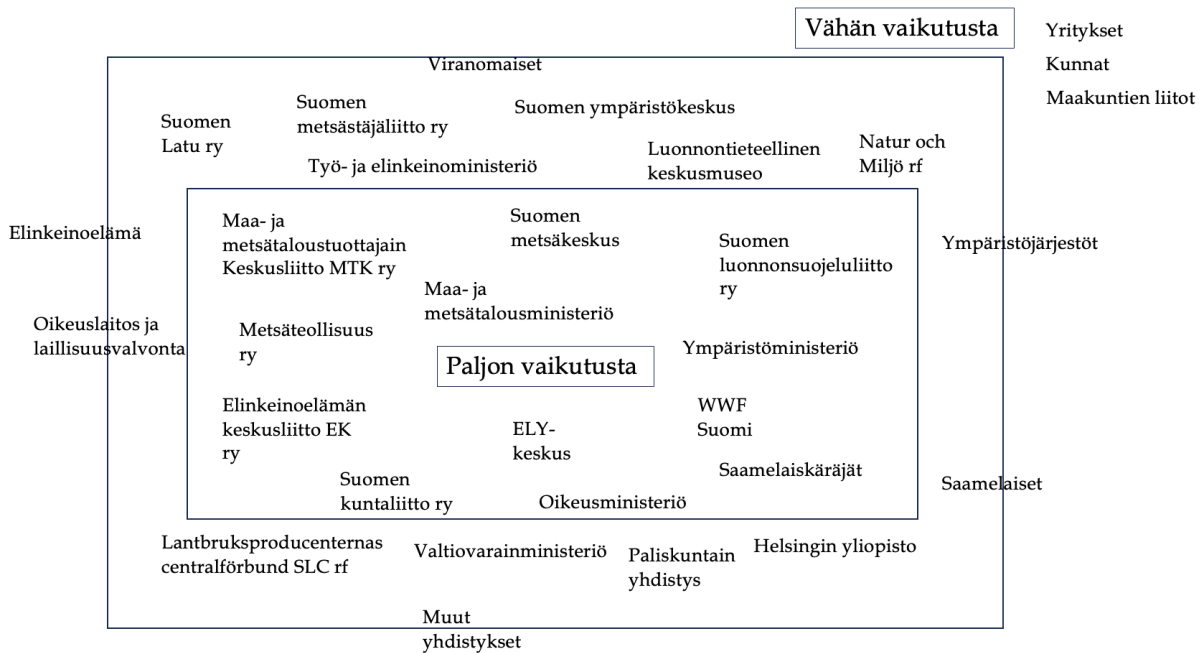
Vähän vaikutusta

Yritykset

Kunnat

Maakuntien liitot

Viranomaiset

Suomen Latu ry

Suomen metsästäjäliitto ry

Suomen ympäristökeskus

Työ- ja elinkeinoministeriö

Luonnontieteellinen keskusmuseo

Natur och Miljö rf

Elinkeinoelämä

Maa- ja metsätaloustuottajain Keskusliitto MTK ry

Suomen metsäkeskus

Suomen luonnonsuojeluliitto ry

Ympäristöjärjestöt

Maa- ja metsätalousministeriö

Oikeuslaitos ja laillisuusvalvonta

Metsäteollisuus ry

Paljon vaikutusta

Ympäristöministeriö

Elinkeinoelämän keskusliitto EK ry

ELY-keskus

WWF Suomi

Saamelaiskäräjät

Saamelaiset

Suomen kuntaliitto ry

Oikeusministeriö

Lantbruksproducenternas centralförbund SLC rf

Valtiovarainministeriö

Paliskuntain yhdistys

Helsingin yliopisto

Muut yhdistykset